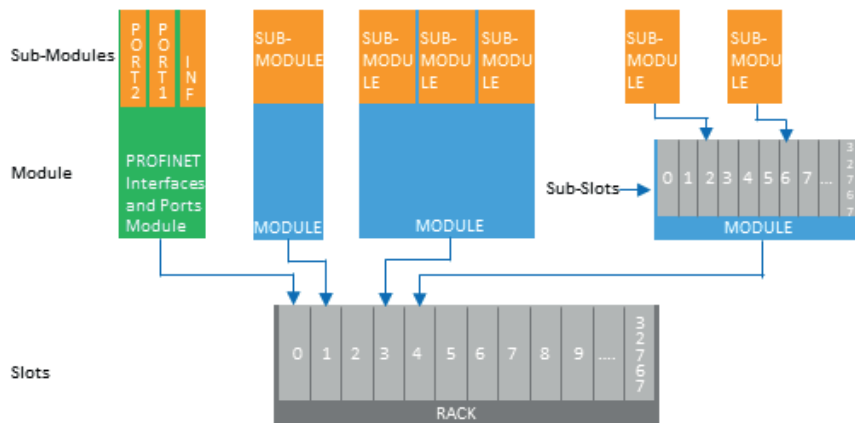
Sub-Modules

PORT 2
PORT 1
INF

SUB-MODULE

SUB-MODULE
SUB-MODULE
SUB-MODULE

SUB-MODULE

SUB-MODULE

Module

PROFINET Interfaces and Ports Module

MODULE

MODULE

Sub-Slots

0 1 2 3 4 5 6 7 .... 32767

MODULE

Slots

0 1 2 3 4 5 6 7 8 9 .... 32767

RACK